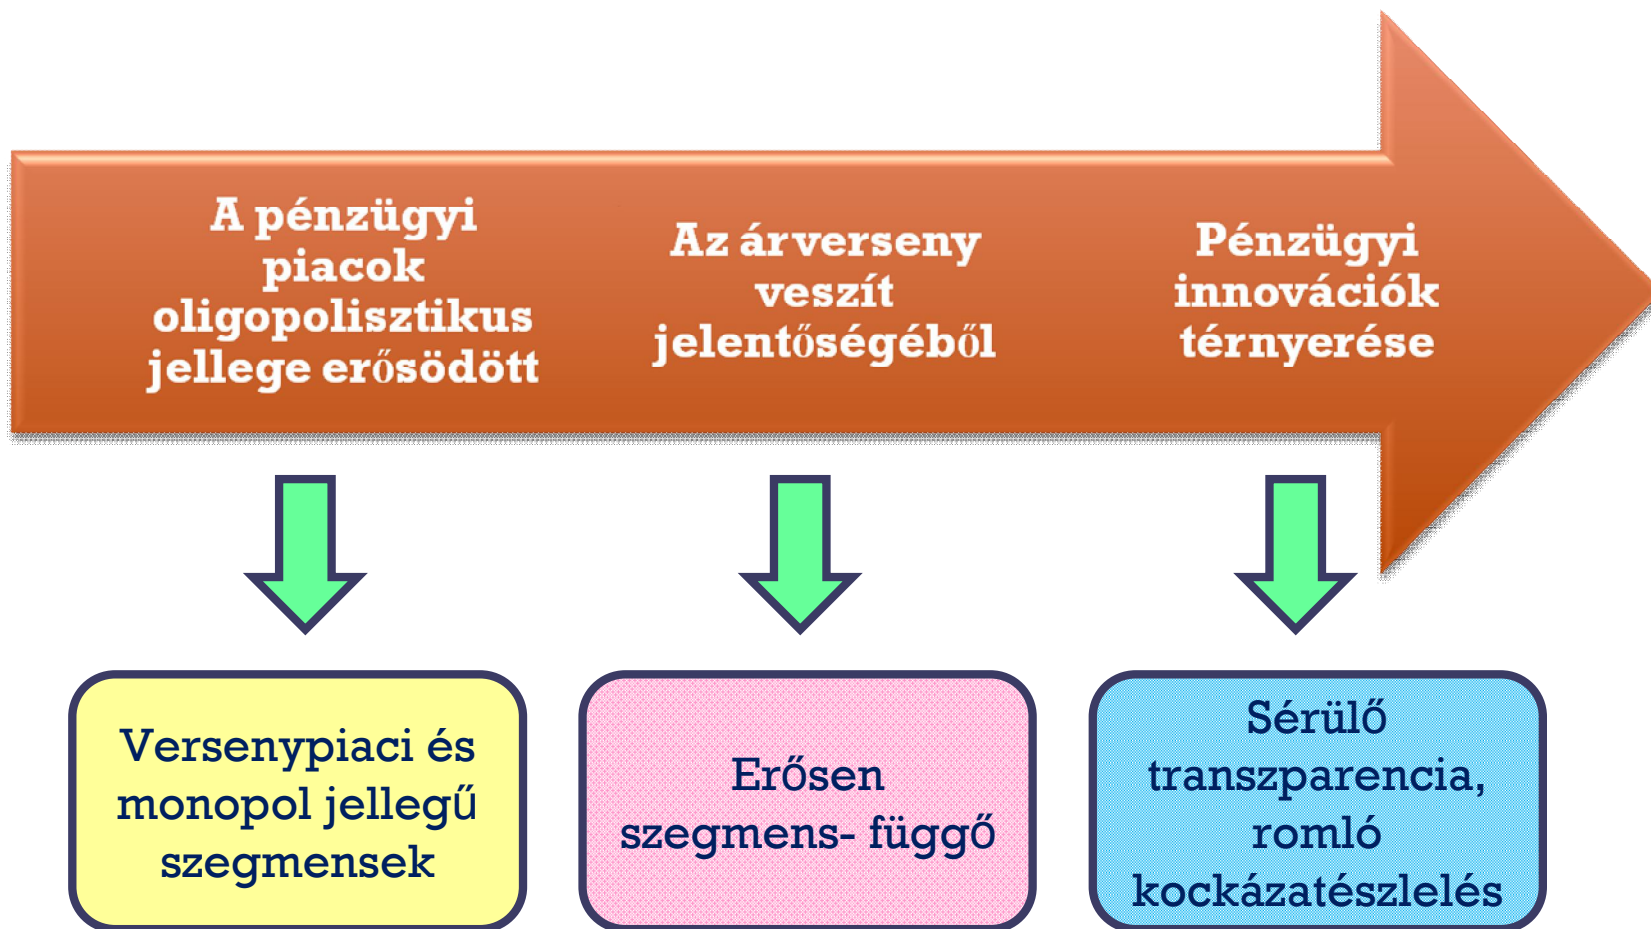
A pénzügyi piacok oligopolisztikus jellege erősödött

Az árverseny veszít jelentőségéből

Pénzügyi innovációk térnyerése

Versenypiaci és monopol jellegű szegmensek

Erősen szegmens- függő

Sérülő transzparencia, romló kockázatészlelés